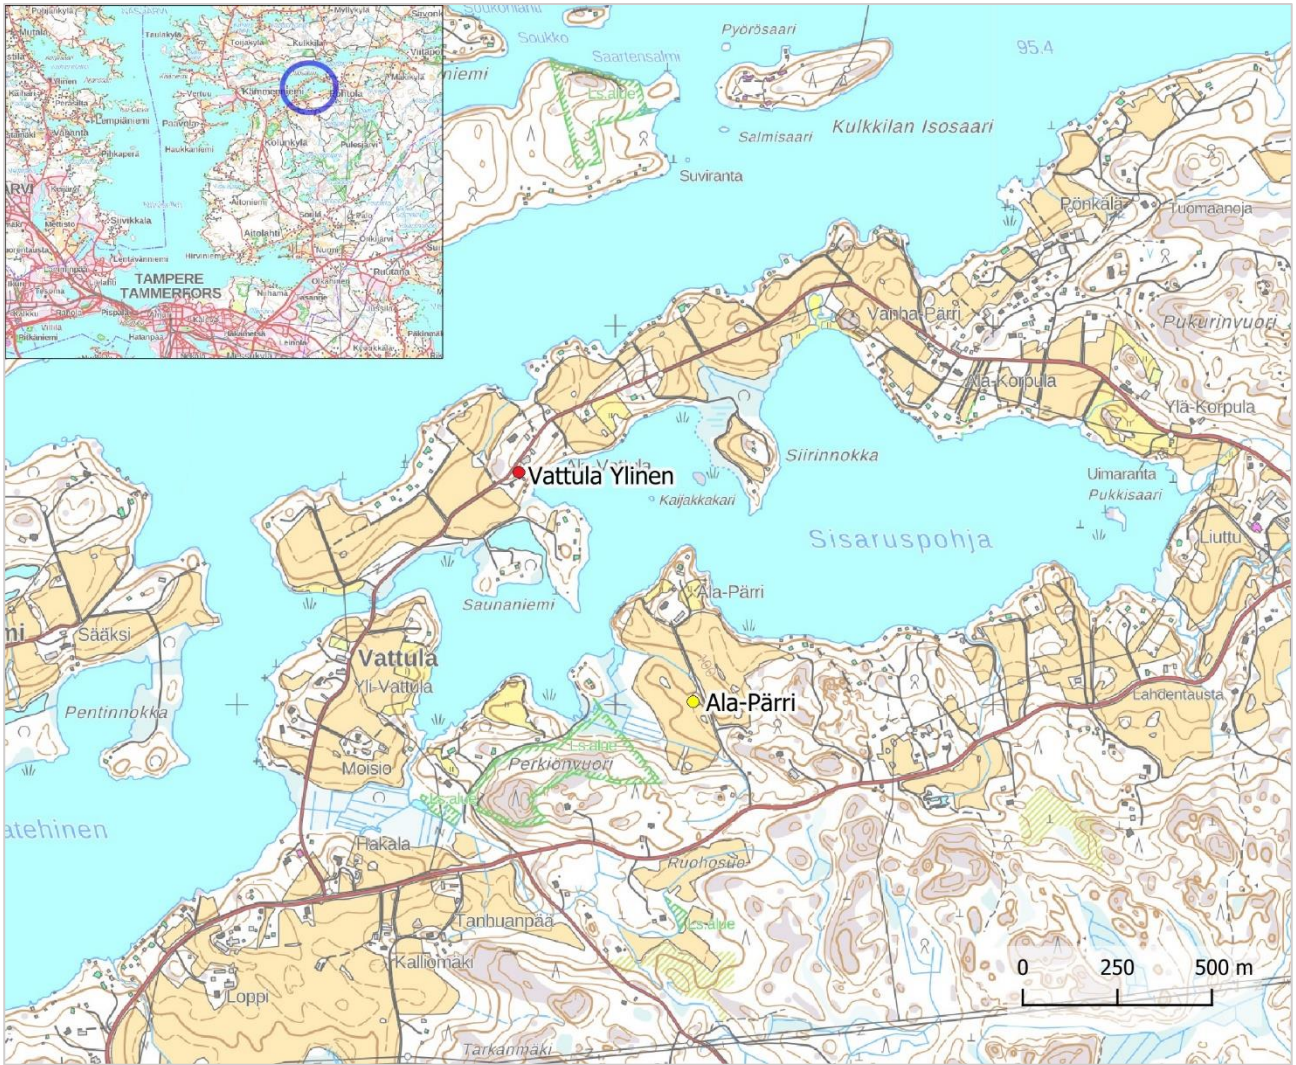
Soukko
Pyörösaari
95.4
Saartensalmi
niemi
Ls.alue
Salmisaari
Kulkkilan Isosaari
Suviranta
Pönkälä
Tuomaanoja
Vanha-Pärri
Pukurinvuori
Ala-Korpula
Ylä-Korpula
Siirinnokka
Vattula Ylinen
Ala-Vattula
Kaijakkakari
Uimaranta
Pukkisaari
Sisaruspohja
Liuttu
Saunaniemi
Ala-Pärri
Sääksi
Vattula
Yli-Vattula
Ala-Pärri
Lahdentausta
Pentinnokka
Ls.alue
Perkionvuori
Moisio
Ls.alue
atehinen
Hakala
Ruohosuo
Tanhuanpää
Ls.alue
Kalliomäki
Loppi
Tarkanmäki
0
250
500 m
TAMPERE
TAMMERFORS
ARVI
Kämmenniemi
Teisko
Aitolahti
Siivikkala
Paavola
Haukkaniemi
Kolunkylä
Korpula
Pulesjärvi
Aitoniemi
Hirviniemi
Ruotana
Niihama
Pispala
Hatanpää
Lentävänniemi
Kulkkila
Vattula
Velaatta
Vehoniemi
Sorila
Tasanne
Leinola
Kangasala
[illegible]